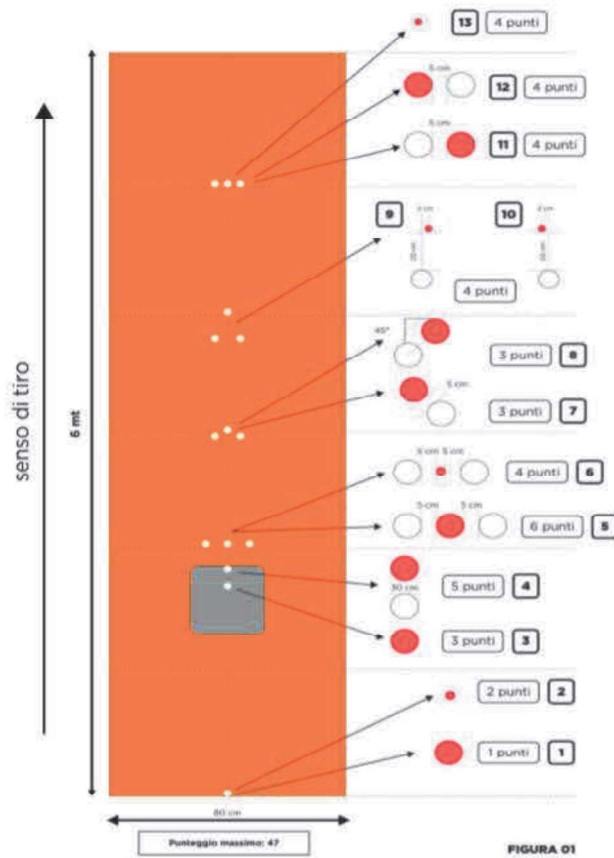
13 4 punti

5 cm
12 4 punti

5 cm
11 4 punti

9
2 cm
20 cm
10
2 cm
20 cm
4 punti

45°
3 punti 8
5 cm
3 punti 7

5 cm 5 cm
4 punti 6
5 cm 5 cm
6 punti 5

30 cm
5 punti 4
3 punti 3

2 punti 2
1 punti 1

senso di tiro

6 mt

80 cm

Punteggio massimo: 47

FIGURA 01